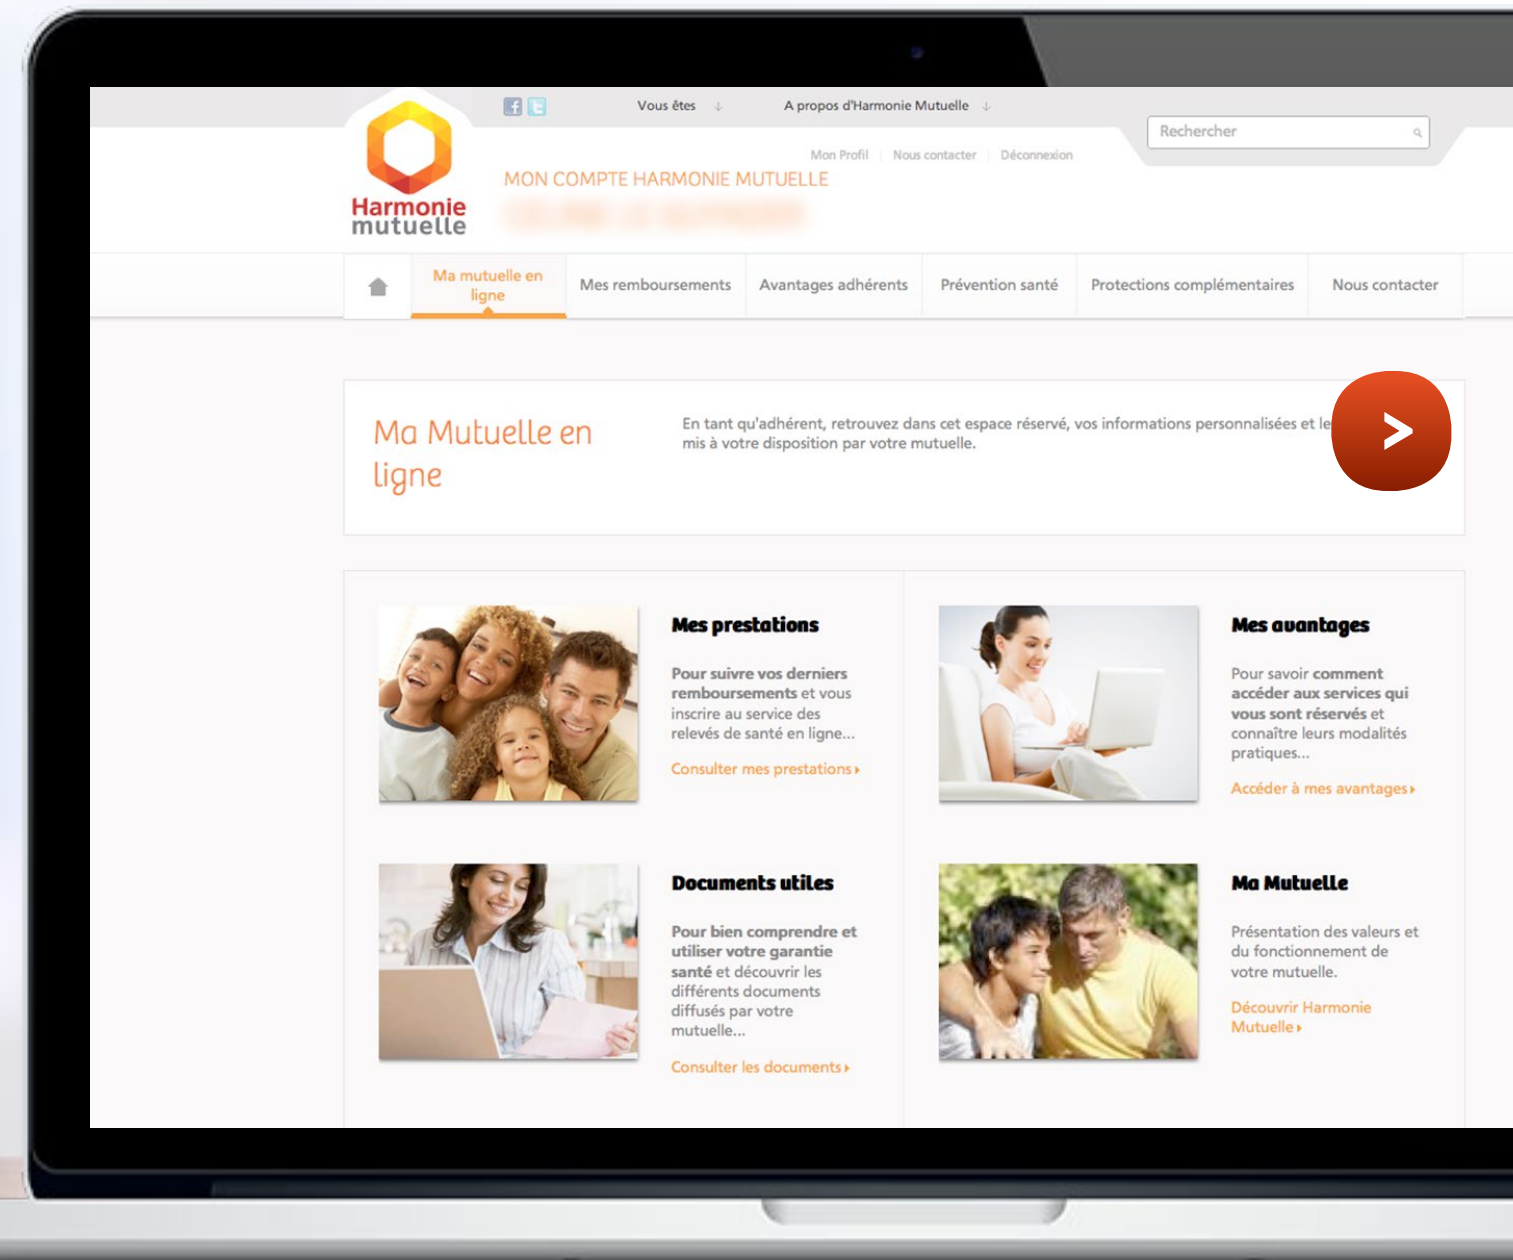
Vous êtes

A propos d'Harmonie Mutuelle

Rechercher

Harmonie mutuelle

Mon Profil | Nous contacter | Déconnexion

MON COMPTE HARMONIE MUTUELLE

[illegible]

Ma mutuelle en ligne | Mes remboursements | Avantages adhérents | Prévention santé | Protections complémentaires | Nous contacter

Ma Mutuelle en ligne

En tant qu'adhérent, retrouvez dans cet espace réservé, vos informations personnalisées et le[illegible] mis à votre disposition par votre mutuelle.

>

Mes prestations

Pour suivre vos derniers remboursements et vous inscrire au service des relevés de santé en ligne...

Consulter mes prestations

Mes avantages

Pour savoir comment accéder aux services qui vous sont réservés et connaître leurs modalités pratiques...

Accéder à mes avantages

Documents utiles

Pour bien comprendre et utiliser votre garantie santé et découvrir les différents documents diffusés par votre mutuelle...

Consulter les documents

Ma Mutuelle

Présentation des valeurs et du fonctionnement de votre mutuelle.

Découvrir Harmonie Mutuelle